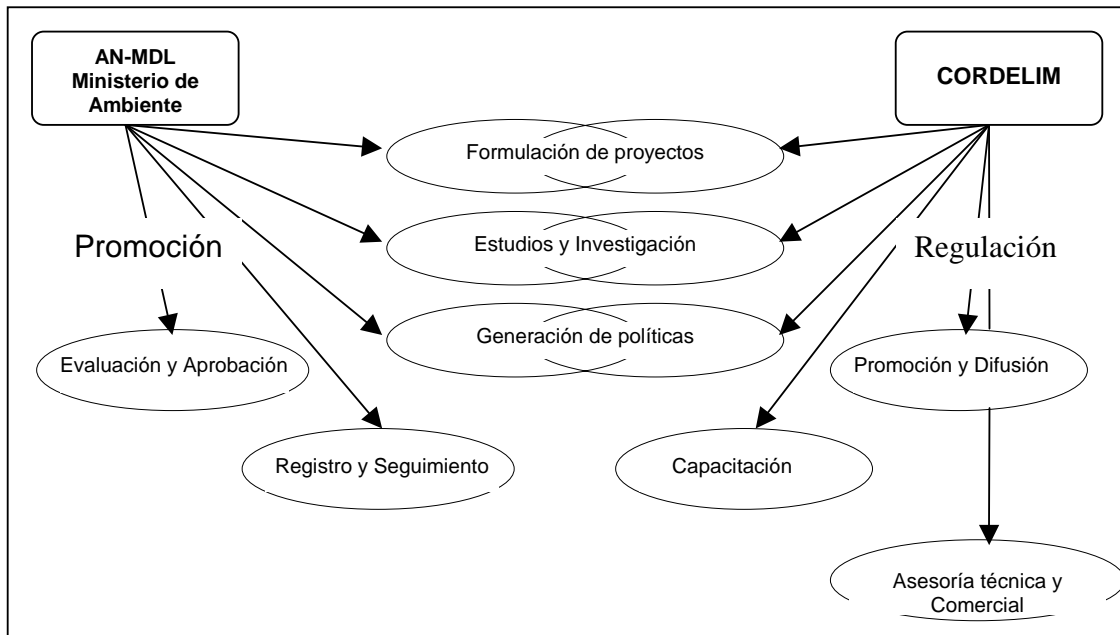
AN-MDL Ministerio de Ambiente

CORDELIM

Formulación de proyectos

Promoción

Estudios y Investigación

Regulación

Generación de políticas

Evaluación y Aprobación

Promoción y Difusión

Registro y Seguimiento

Capacitación

Asesoría técnica y Comercial